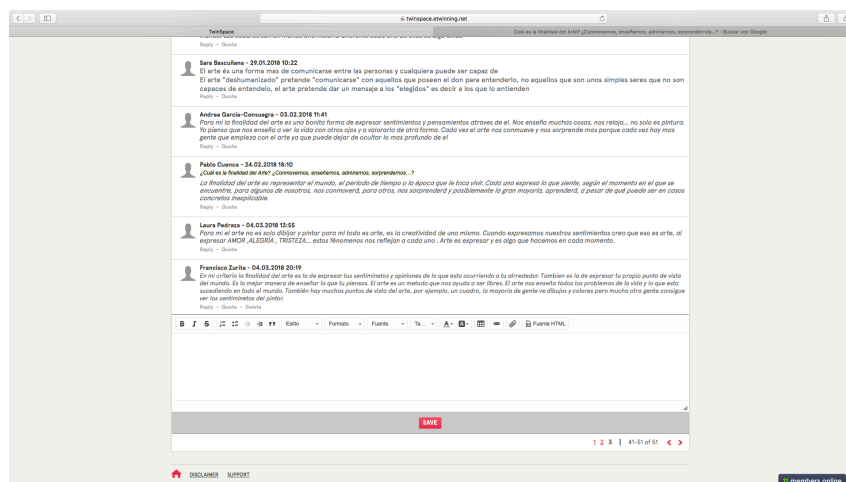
twinspace.etwinning.net

TwinSpace

Cuál es la finalidad del Arte? ¿Conmovernos, enseñarnos, admirarnos, sorprendernos...? - Buscar con Google

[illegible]
Reply - Quote

Sara Bascuñane - 29.01.2018 10:22
El arte és una forma mas de comunicarse entre las personas y cualquiera puede ser capaz de
El arte "deshumanizado" pretende "comunicarse" con aquellos que poseen el don para entenderlo, no aquellos que son unos simples seres que no son capaces de entendelo, el arte pretende dar un mensaje a los "elegidos" es decir a los que lo entienden
Reply - Quote

Andrea Garcia-Consuegra - 03.02.2018 11:41
Para mi la finalidad del arte es una bonita forma de expresar sentimientos y pensamientos atraves de el. Nos enseña muchos cosas, nos relaja... no solo es pintura. Yo pienso que nos enseña a ver la vida con otros ojos y a valorarla de otra forma. Cada vez el arte nos conmueve y nos sorprende mas porque cada vez hay mas gente que empieza con el arte ya que puede dejar de ocultar lo mas profundo de el
Reply - Quote

Pablo Cuenca - 24.02.2018 18:10
¿Cuál es la finalidad del Arte? ¿Conmovernos, enseñarnos, admirarnos, sorprendernos...?
La finalidad del arte es representar el mundo, el periodo de tiempo o la época que le toca vivir. Cada uno expresa lo que siente, según el momento en el que se encuentre, para algunos de nosotros, nos conmoverá, para otros, nos sorprenderá y posiblemente la gran mayoría, aprenderá, a pesar de qué puede ser en casos concretos inexplicable.
Reply - Quote

Laura Pedraza - 04.03.2018 13:55
Para mi el arte no es solo dibijar y pintar para mi todo es arte, es la creatividad de uno mismo. Cuando expresamos nuestros sentimientos creo que eso es arte, al expresar AMOR ,ALEGRÍA , TRISTEZA... estos fénomenos nos reflejan a cada uno . Arte es expresar y es algo que hacemos en cada momento.
Reply - Quote

Francisco Zurita - 04.03.2018 20:19
En mi criterio la finalidad del arte es la de expresar tus sentiminetos y opiniones de lo que esta ocurriendo a tu alrrededor. Tambien es la de expresar tu propio punto de vista del mundo. Es la mejor manera de enseñar lo que tu piensas. El arte es un metodo que nos ayuda a ser libres. El arte nos enseña todos los problemas de la vida y lo que esta sucediendo en todo el mundo. También hay muchos puntos de vista del arte, por ejemplo, un cuadro, la mayoria de gente ve dibujos y colores pero mucha otra gente consigue ver los sentiminetos del pintor.
Reply - Quote - Delete

B I S 99 Estilo Formato Fuente Ta... A Fuente HTML

SAVE

1 2 3 | 41-51 of 51

DISCLAIMER SUPPORT

members online